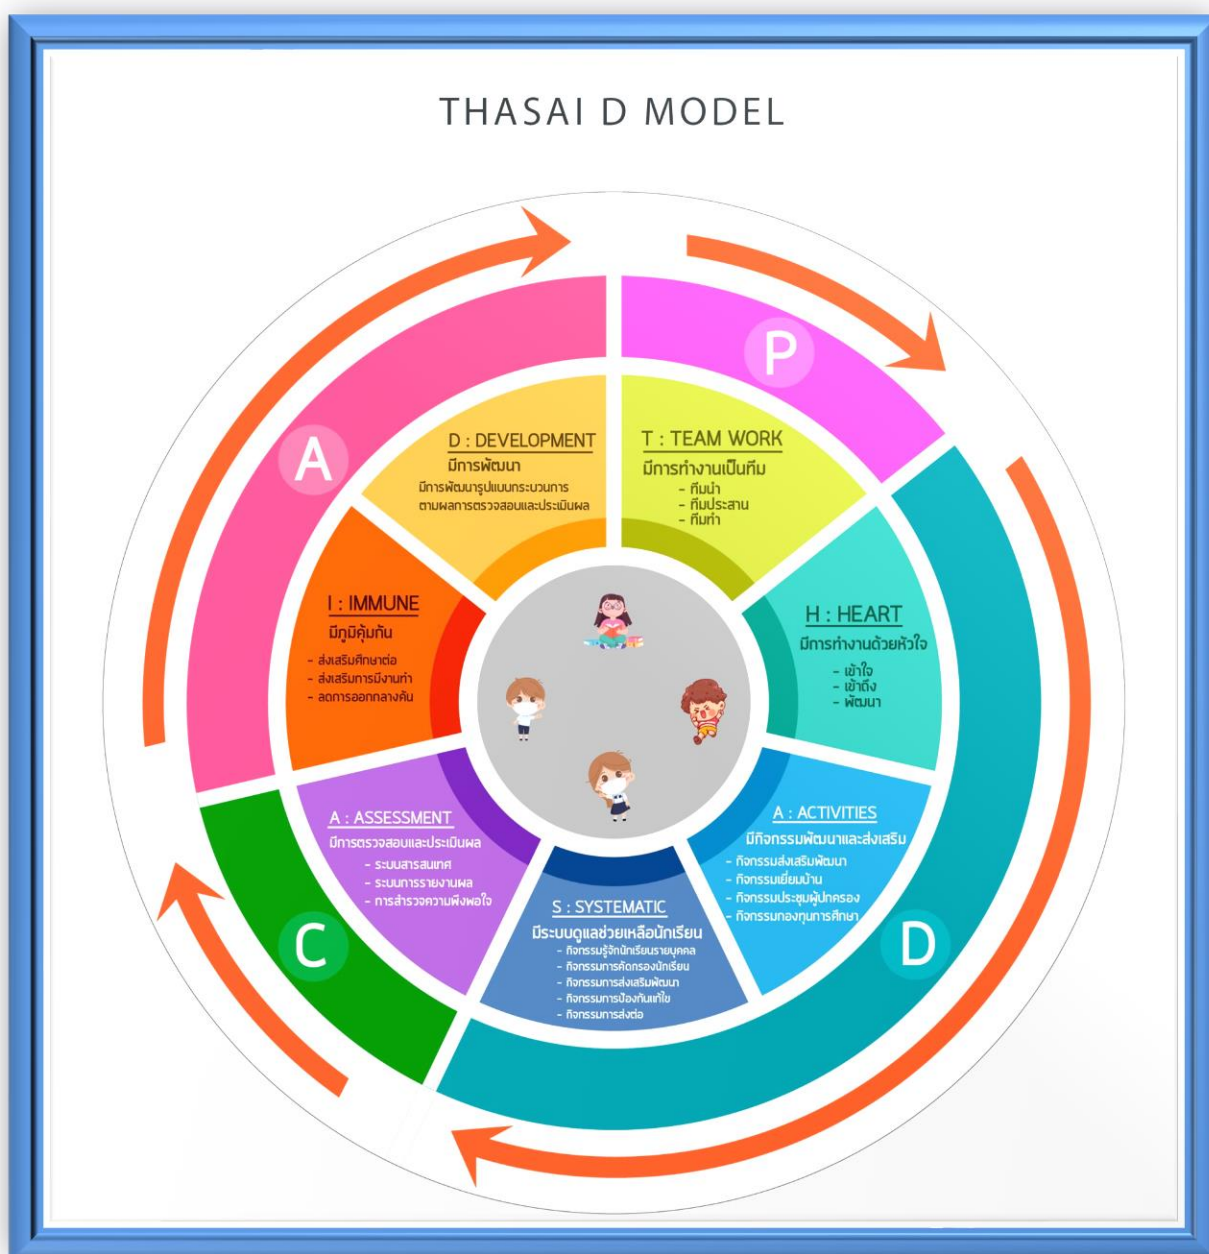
THASAI D MODEL

P

T : TEAM WORK
มีการทำงานเป็นทีม
- ทีมนำ
- ทีมประสาน
- ทีมทำ

H : HEART
มีการทำงานด้วยหัวใจ
- เข้าใจ
- เข้าถึง
- พัฒนา

A : ACTIVITIES
มีกิจกรรมพัฒนาและส่งเสริม
- กิจกรรมส่งเสริมพัฒนา
- กิจกรรมเยี่ยมบ้าน
- กิจกรรมประชุมผู้ปกครอง
- กิจกรรมกองทุนการศึกษา

D

S : SYSTEMATIC
มีระบบดูแลช่วยเหลือนักเรียน
- กิจกรรมรู้จักนักเรียนรายบุคคล
- กิจกรรมการคัดกรองนักเรียน
- กิจกรรมการส่งเสริมพัฒนา
- กิจกรรมการป้องกันแก้ไข
- กิจกรรมการส่งต่อ

A : ASSESSMENT
มีการตรวจสอบและประเมินผล
- ระบบสารสนเทศ
- ระบบการรายงานผล
- การสำรวจความพึงพอใจ

C

I : IMMUNE
มีภูมิคุ้มกัน
- ส่งเสริมศึกษาต่อ
- ส่งเสริมการมีงานทำ
- ลดการออกกลางคัน

A

D : DEVELOPMENT
มีการพัฒนา
มีการพัฒนารูปแบบกระบวนการ
ตามผลการตรวจสอบและประเมินผล